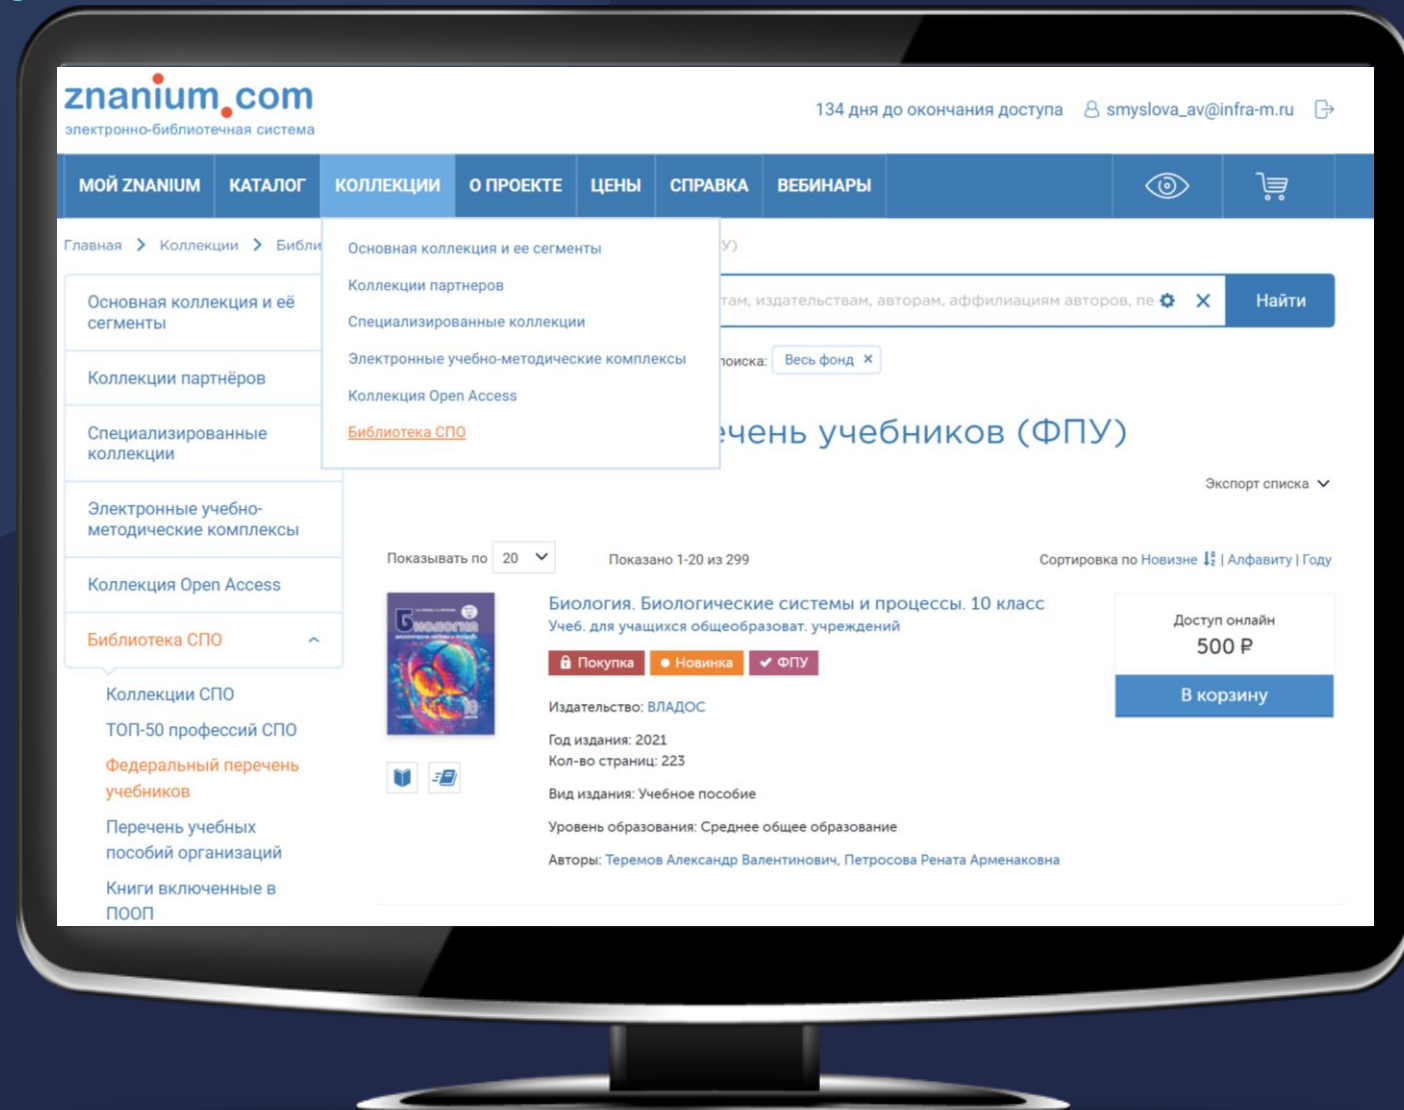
znanium.com
электронно-библиотечная система

134 дня до окончания доступа smyslova_av@infra-m.ru

МОЙ ZNANIUM КАТАЛОГ КОЛЛЕКЦИИ О ПРОЕКТЕ ЦЕНЫ СПРАВКА ВЕБИНАРЫ

Главная > Коллекции > Библи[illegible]

Основная коллекция и ее сегменты
Коллекции партнеров
Специализированные коллекции
Электронные учебно-методические комплексы
Коллекция Open Access
Библиотека СПО

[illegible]У)

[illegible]там, издательствам, авторам, аффилиациям авторов, пе

Найти

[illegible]поиска: Весь фонд ×

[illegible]чень учебников (ФПУ)

Экспорт списка

Основная коллекция и её сегменты
Коллекции партнёров
Специализированные коллекции
Электронные учебно-методические комплексы
Коллекция Open Access
Библиотека СПО
Коллекции СПО
ТОП-50 профессий СПО
Федеральный перечень учебников
Перечень учебных пособий организаций
Книги включенные в ПООП

Показывать по 20
Показано 1-20 из 299
Сортировка по Новизне | Алфавиту | Году

Биология. Биологические системы и процессы. 10 класс
Учеб. для учащихся общеобразоват. учреждений
Покупка ● Новинка ✔ ФПУ
Издательство: ВЛАДОС
Год издания: 2021
Кол-во страниц: 223
Вид издания: Учебное пособие
Уровень образования: Среднее общее образование
Авторы: Теремов Александр Валентинович, Петросова Рената Арменаковна

Доступ онлайн
500 ₽
В корзину